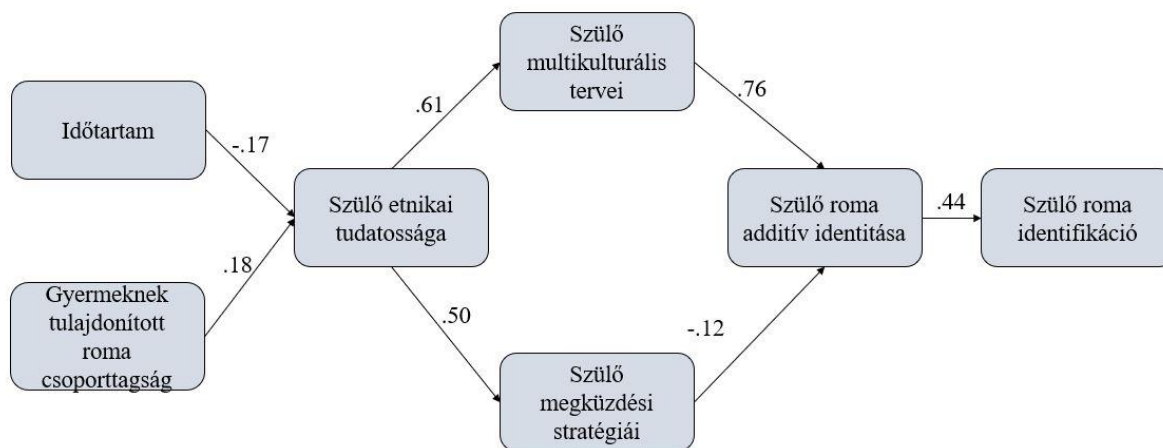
Időtartam

-.17

Gyermeknek tulajdonított roma csoporttagság

.18

Szülő etnikai tudatossága

.61

.50

Szülő multikulturális tervei

Szülő megküzdési stratégiái

.76

-.12

Szülő roma additív identitása

.44

Szülő roma identifikáció